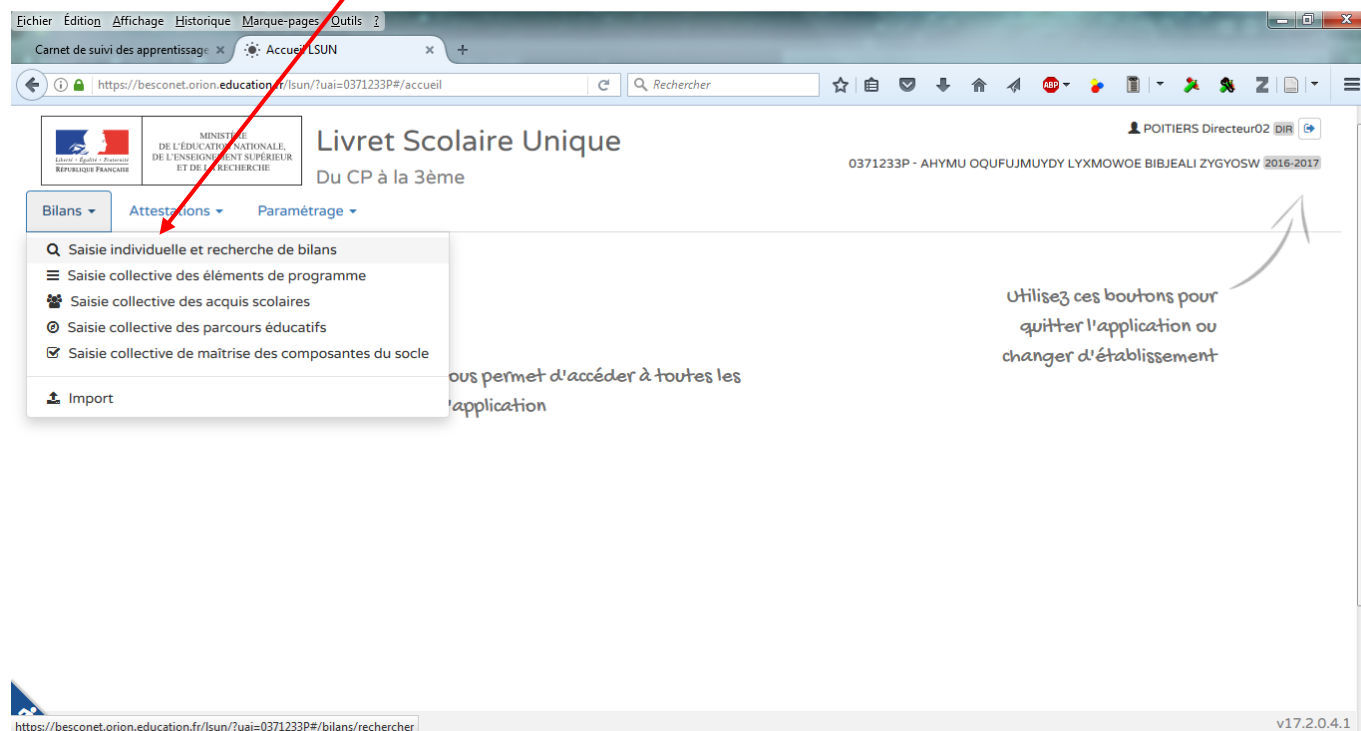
Fichier Édition Affichage Historique Marque-pages Outils ?

Carnet de suivi des apprentissage ×
Accueil LSUN ×
+

https://besconet.orion.education.fr/lsun/?uai=0371233P#/accueil
Rechercher

MINISTÈRE DE L'ÉDUCATION NATIONALE, DE L'ENSEIGNEMENT SUPÉRIEUR ET DE LA RECHERCHE
Liberté • Égalité • Fraternité
RÉPUBLIQUE FRANÇAISE

Livret Scolaire Unique
Du CP à la 3ème

POITIERS Directeur02 DIR
0371233P - AHYMU OQUFUJMUYDY LYXMOWOE BIBJEALI ZYGYOSW 2016-2017

Bilans
Attestations
Paramétrage

Saisie individuelle et recherche de bilans
Saisie collective des éléments de programme
Saisie collective des acquis scolaires
Saisie collective des parcours éducatifs
Saisie collective de maîtrise des composantes du socle

Import

ous permet d'accéder à toutes les
'application

Utilisez ces boutons pour quitter l'application ou changer d'établissement

https://besconet.orion.education.fr/lsun/?uai=0371233P#/bilans/rechercher
v17.2.0.4.1